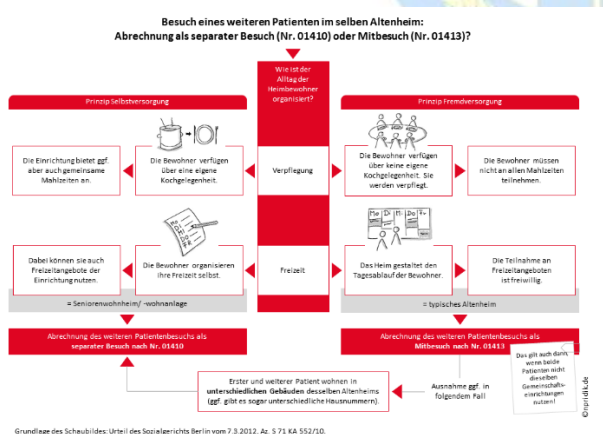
Besuch eines weiteren Patienten im selben Altenheim:
Abrechnung als separater Besuch (Nr. 01410) oder Mitbesuch (Nr. 01413)?

Wie ist der Alltag der Heimbewohner organisiert?

Prinzip Selbstversorgung

Prinzip Fremdversorgung

Die Einrichtung bietet ggf. aber auch gemeinsame Mahlzeiten an.

Die Bewohner verfügen über eine eigene Kochgelegenheit.

Verpflegung

Die Bewohner verfügen über keine eigene Kochgelegenheit. Sie werden verpflegt.

Die Bewohner müssen nicht an allen Mahlzeiten teilnehmen.

Mo Di Mi Do

Dabei können sie auch Freizeitangebote der Einrichtung nutzen.

Die Bewohner organisieren ihre Freizeit selbst.

Freizeit

Das Heim gestaltet den Tagesablauf der Bewohner.

Die Teilnahme an Freizeitangeboten ist freiwillig.

= Seniorenwohnheim/ -wohnanlage

= typisches Altenheim

Abrechnung des weiteren Patientenbesuchs als separater Besuch nach Nr. 01410

Abrechnung des weiteren Patientenbesuchs als Mitbesuch nach Nr. 01413

Das gilt auch dann, wenn beide Patienten nicht dieselben Gemeinschaftseinrichtungen nutzen!

Erster und weiterer Patient wohnen in unterschiedlichen Gebäuden desselben Altenheims (ggf. gibt es sogar unterschiedliche Hausnummern).

Ausnahme ggf. in folgendem Fall

Grundlage des Schaubildes: Urteil des Sozialgerichts Berlin vom 7.3.2012, Az. S 71 KA 552/10.

©iprodik.de